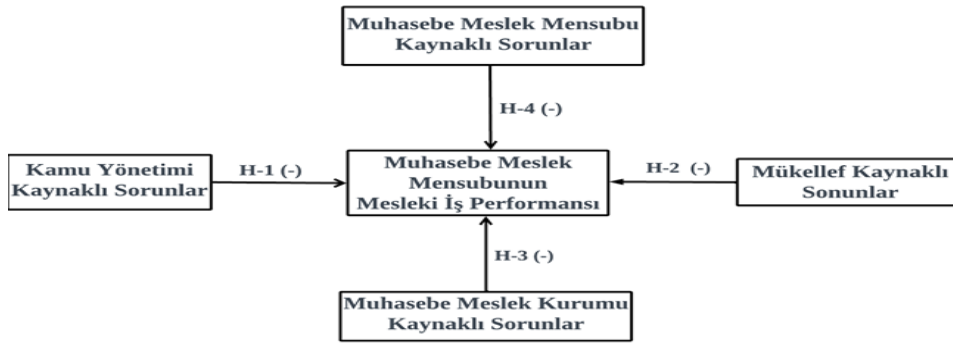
Muhasebe Meslek Mensubu Kaynaklı Sorunlar

H-4 (-)

Kamu Yönetimi Kaynaklı Sorunlar

H-1 (-)

Muhasebe Meslek Mensubunun Mesleki İş Performansı

H-2 (-)

Mükellef Kaynaklı Sonunlar

H-3 (-)

Muhasebe Meslek Kurumu Kaynaklı Sorunlar